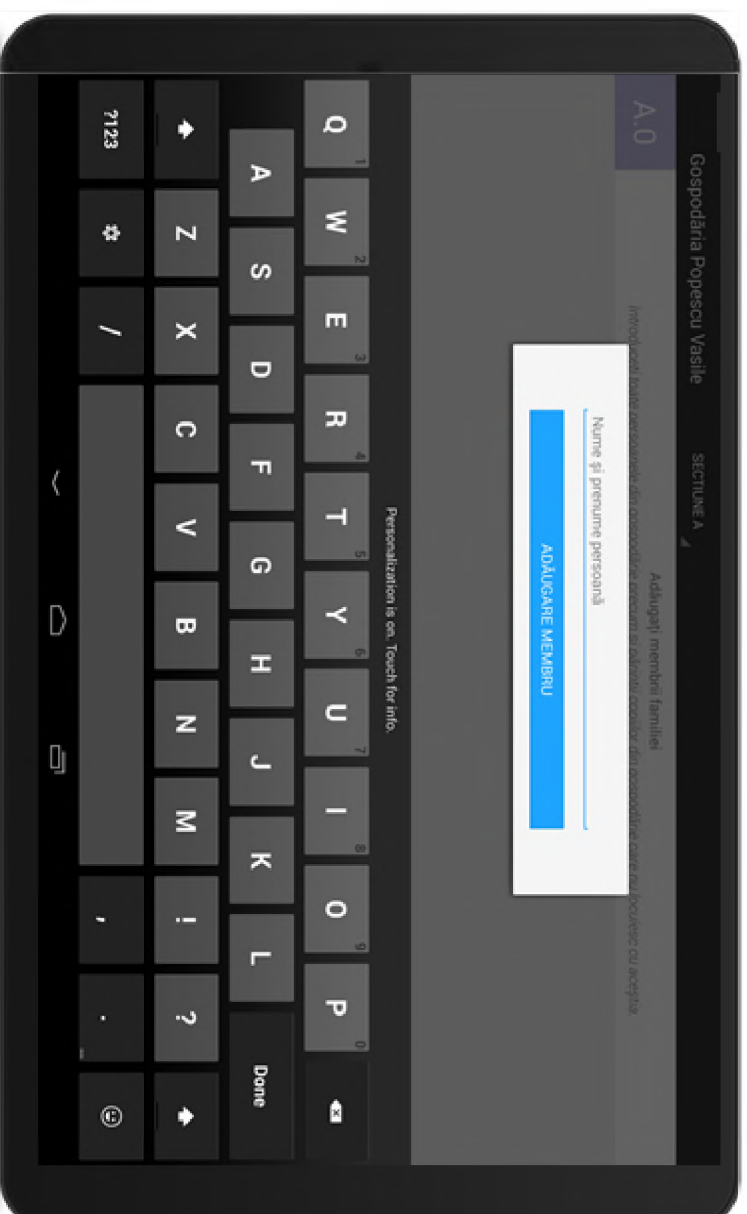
A.0

Gospodăria Popescu Vasile

SECȚIUNE A

Introduceți toate persoanele din gospodărie precum și copiii condiv. din gospodărie care nu locuiesc cu acestia

Adăugați membrii familiei

Nume și prenume persoană

ADĂUGARE MEMBRU

Personalization is on. Touch for info.

Q 1 W 2 E 3 R 4 T 5 Y 6 U 7 I 8 O 9 P 0

A S D F G H J K L Done

Z X C V B N M ! ?

?123 / , .